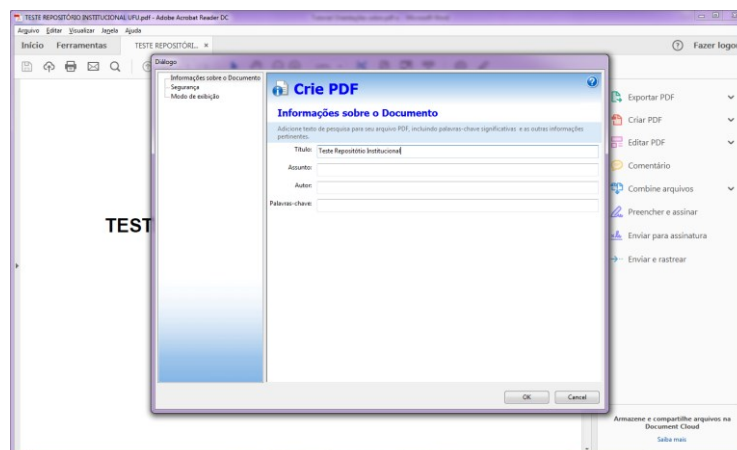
TESTE REPOSITÓRIO INSTITUCIONAL UFU.pdf - Adobe Acrobat Reader DC
Arquivo Editar Visualizar Janela Ajuda
Início Ferramentas TESTE REPOSITÓRI... ×
Fazer logon
Diálogo
Informações sobre o Documento
Segurança
Modo de exibição
Crie PDF
Informações sobre o Documento
Adicione texto de pesquisa para seu arquivo PDF, incluindo palavras-chave significativas e as outras informações pertinentes.
Título: Teste Repositório Institucional
Assunto:
Autor:
Palavras-chave:
OK Cancel
TEST
Exportar PDF
Criar PDF
Editar PDF
Comentário
Combine arquivos
Preencher e assinar
Enviar para assinatura
Enviar e rastrear
Armazene e compartilhe arquivos na Document Cloud
Saiba mais